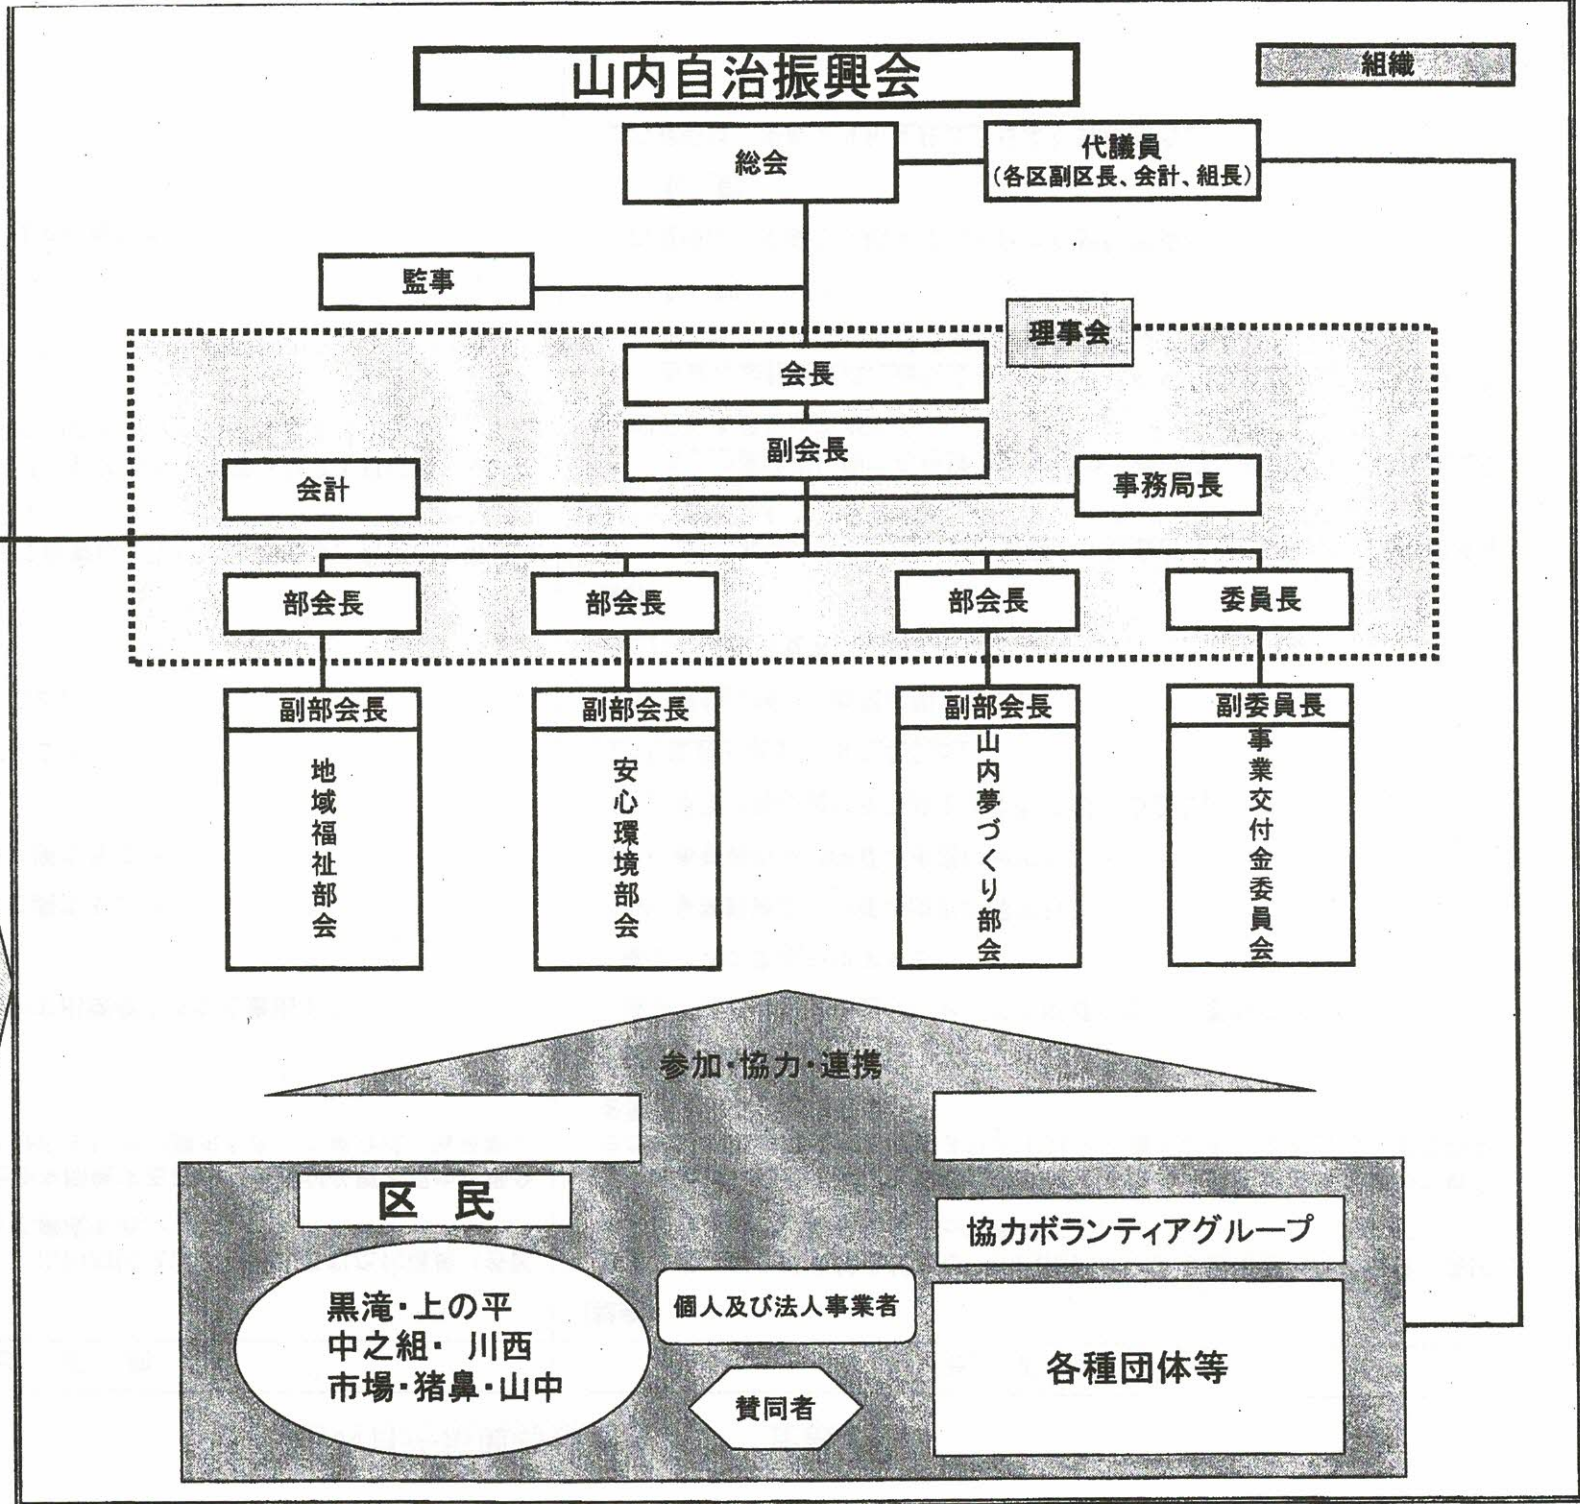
山内自治振興会

組織

総会

代議員
（各区副区長、会計、組長）

監事

理事会

会長

副会長

会計

事務局長

部会長

部会長

部会長

委員長

副部会長

地域福祉部会

副部会長

安心環境部会

副部会長

山内夢づくり部会

副委員長

事業交付金委員会

参加・協力・連携

区民

黒滝・上の平
中之組・ 川西
市場・猪鼻・山中

個人及び法人事業者

賛同者

協力ボランティアグループ

各種団体等